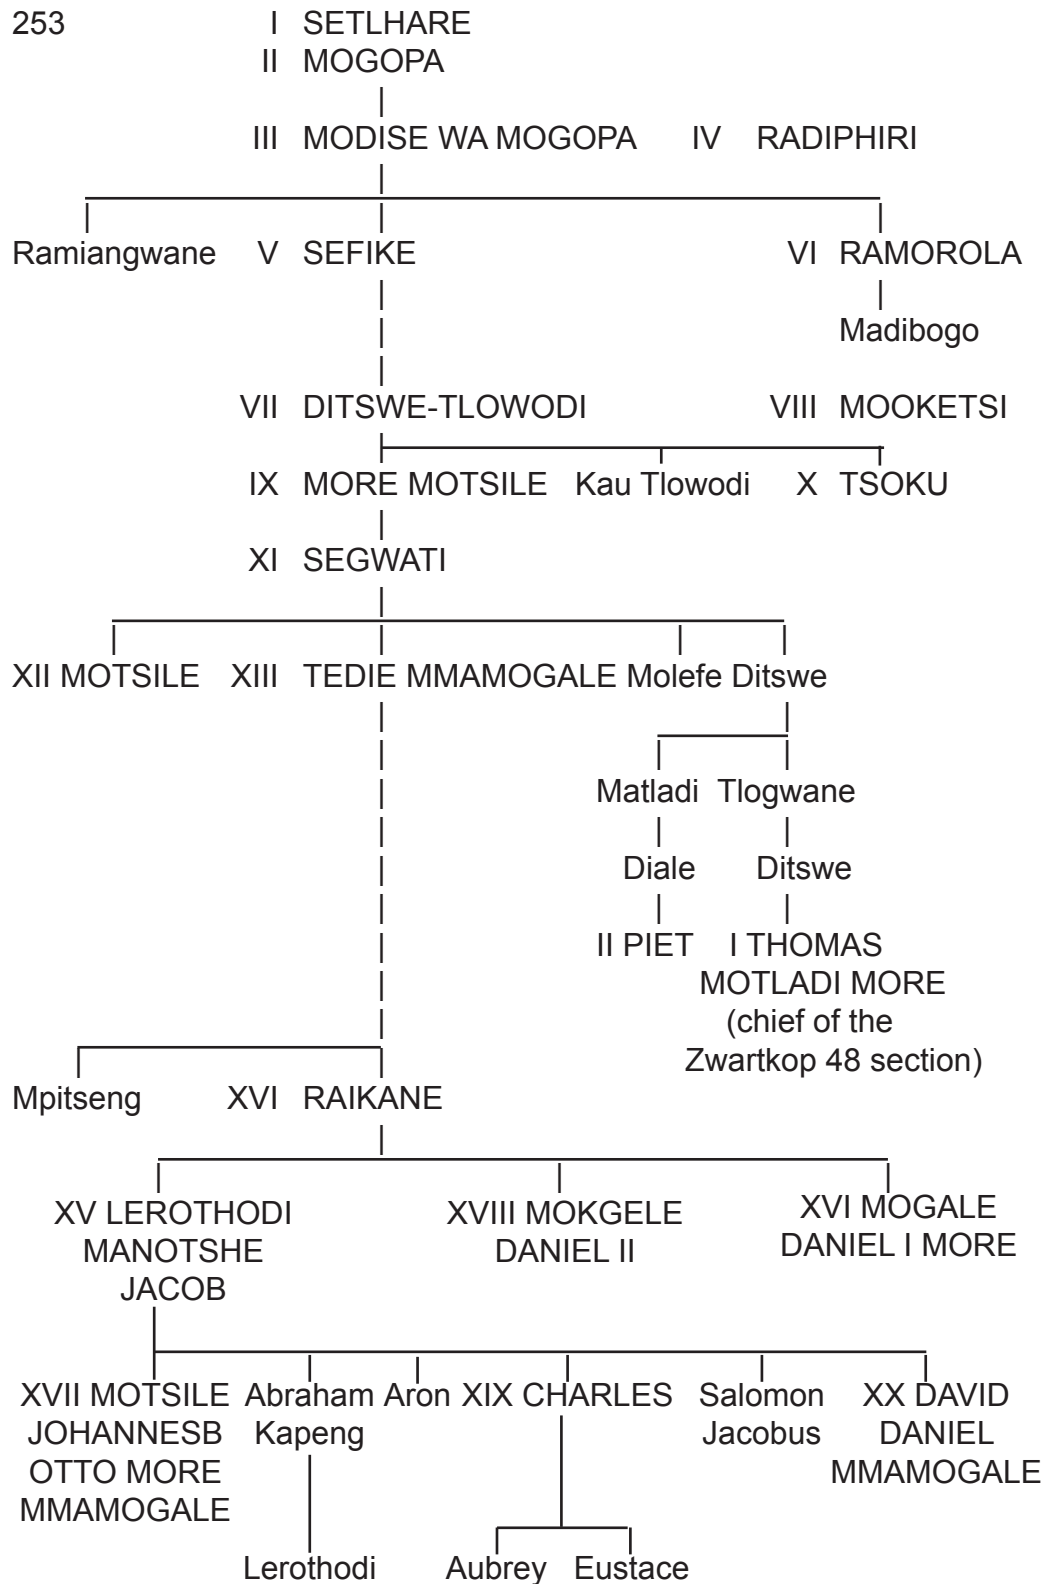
253

I SETLHARE
II MOGOPA
III MODISE WA MOGOPA
IV RADIPHIRI
Ramiangwane
V SEFIKE
VI RAMOROLA
Madibogo
VII DITSWE-TLOWODI
VIII MOOKETSI
IX MORE MOTSILE
Kau Tlowodi
X TSOKU
XI SEGWATI
XII MOTSILE
XIII TEDIE MMAMOGALE
Molefe
Ditswe
Matladi
Tlogwane
Diale
Ditswe
II PIET
I THOMAS MOTLADI MORE (chief of the Zwartkop 48 section)
Mpitseng
XVI RAIKANE
XV LEROTHODI MANOTSHE JACOB
XVIII MOKGELE DANIEL II
XVI MOGALE DANIEL I MORE
XVII MOTSILE JOHANNESB OTTO MORE MMAMOGALE
Abraham Kapeng
Aron
XIX CHARLES
Salomon Jacobus
XX DAVID DANIEL MMAMOGALE
Lerothodi
Aubrey
Eustace